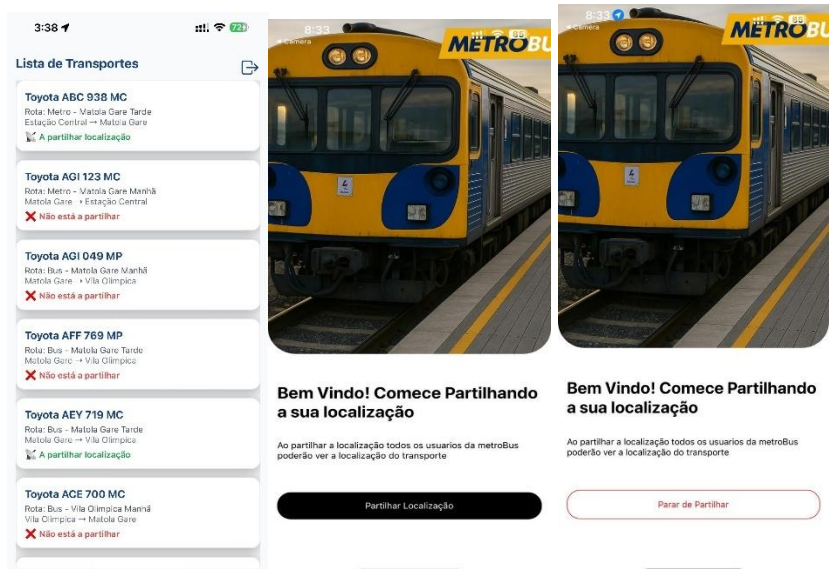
3:38 72

Lista de Transportes

Toyota ABC 938 MC
Rota: Metro - Matola Gare Tarde
Estação Central → Matola Gare
A partilhar localização

Toyota AGI 123 MC
Rota: Metro - Matola Gare Manhã
Matola Gare → Estação Central
Não está a partilhar

Toyota AGI 049 MP
Rota: Bus - Matola Gare Manhã
Matola Gare → Vila Olimpica
Não está a partilhar

Toyota AFF 769 MP
Rota: Bus - Matola Gare Tarde
Matola Gare → Vila Olimpica
Não está a partilhar

Toyota AEY 719 MC
Rota: Bus - Matola Gare Tarde
Matola Gare → Vila Olimpica
A partilhar localização

Toyota ACE 700 MC
Rota: Bus - Vila Olimpica Manhã
Vila Olimpica → Matola Gare
Não está a partilhar

8:33
Câmera
METROBUS

Bem Vindo! Comece Partilhando a sua localização

Ao partilhar a localização todos os usuarios da metroBus poderão ver a localização do transporte

Partilhar Localização

8:33
Câmera
METROBUS

Bem Vindo! Comece Partilhando a sua localização

Ao partilhar a localização todos os usuarios da metroBus poderão ver a localização do transporte

Parar de Partilhar